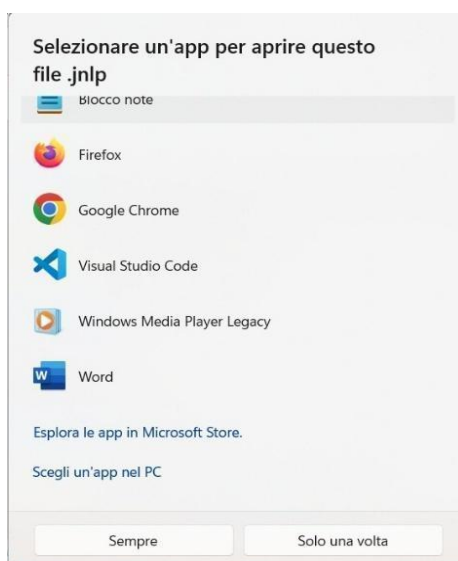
Selezionare un'app per aprire questo file .jnlp

Blocco note

Firefox

Google Chrome

Visual Studio Code

Windows Media Player Legacy

Word

Esplora le app in Microsoft Store.

Scegli un'app nel PC

Sempre

Solo una volta